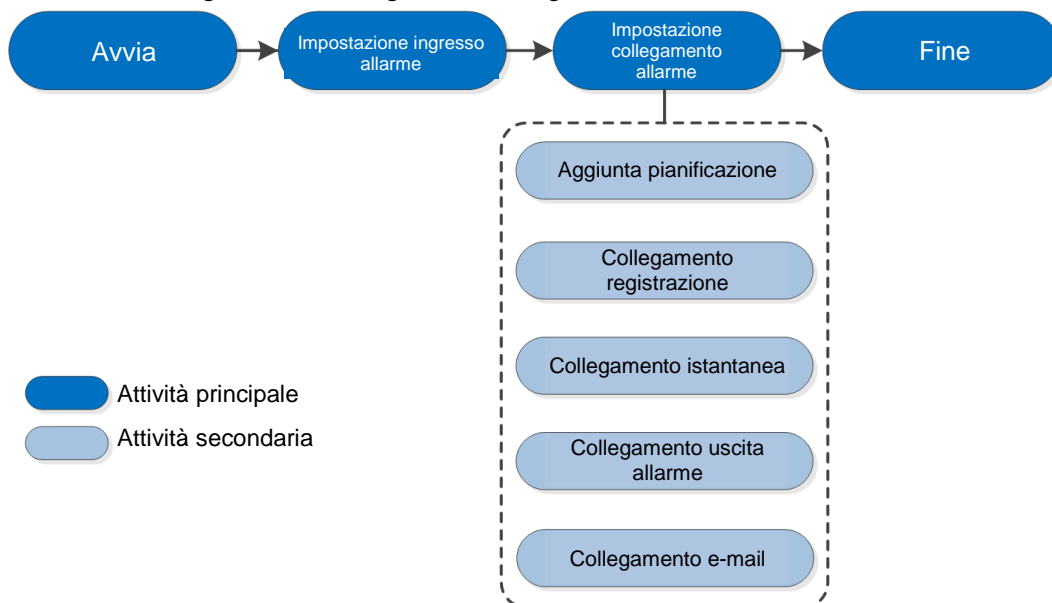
Avvia

Impostazione ingresso allarme

Impostazione collegamento allarme

Fine

Aggiunta pianificazione

Collegamento registrazione

Collegamento istantanea

Collegamento uscita allarme

Collegamento e-mail

Attività principale

Attività secondaria